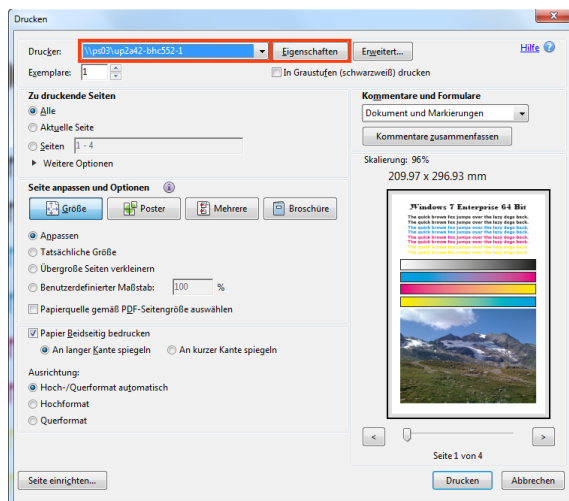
Drucken

Drucker: \\ps03\up2a42-bhc552-1 Eigenschaften Erweitert... Hilfe

Exemplare: 1 In Graustufen (schwarzweiß) drucken

Zu druckende Seiten
Alle
Aktuelle Seite
Seiten 1 - 4
Weitere Optionen

Seite anpassen und Optionen
Größe Poster Mehrere Broschüre

Anpassen
Tatsächliche Größe
Übergroße Seiten verkleinern
Benutzerdefinierter Maßstab: 100 %
Papierquelle gemäß PDF-Seitengröße auswählen

Papier beidseitig bedrucken
An langer Kante spiegeln An kurzer Kante spiegeln

Ausrichtung:
Hoch-/Querformat automatisch
Hochformat
Querformat

Kommentare und Formulare
Dokument und Markierungen
Kommentare zusammenfassen

Skalierung: 96%
209.97 x 296.93 mm

Windows 7 Enterprise 64 Bit
The quick brown fox jumps over the lazy dogs back.
The quick brown fox jumps over the lazy dogs back.
The quick brown fox jumps over the lazy dogs back.
The quick brown fox jumps over the lazy dogs back.
The quick brown fox jumps over the lazy dogs back.
The quick brown fox jumps over the lazy dogs back.
The quick brown fox jumps over the lazy dogs back.
The quick brown fox jumps over the lazy dogs back.

Seite 1 von 4

Seite einrichten... Drucken Abbrechen